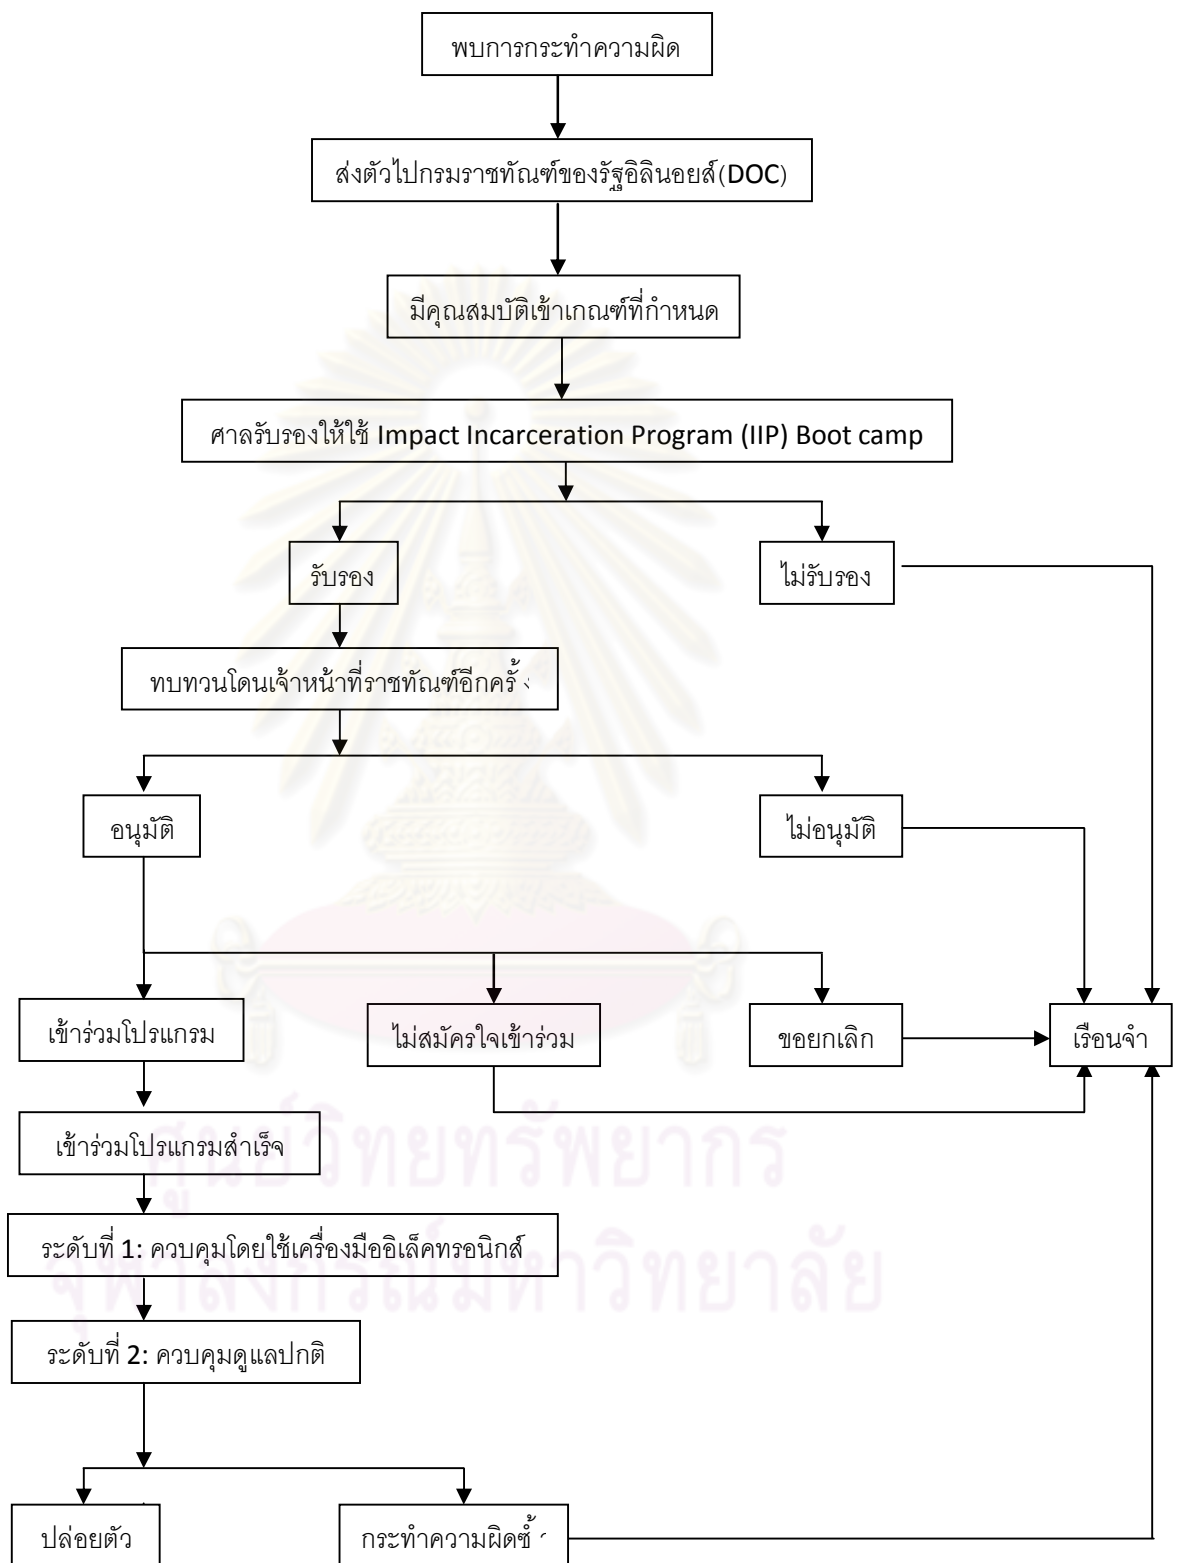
พบการกระทำความผิด

ส่งตัวไปกรมราชทัณฑ์ของรัฐอิลินอยส์(DOC)

มีคุณสมบัติเข้าเกณฑ์ที่กำหนด

ศาลรับรองให้ใช้ Impact Incarceration Program (IIP) Boot camp

รับรอง

ไม่รับรอง

ทบทวนโดนเจ้าหน้าที่ราชทัณฑ์อีกครั้ง

อนุมัติ

ไม่อนุมัติ

เข้าร่วมโปรแกรม

ไม่สมัครใจเข้าร่วม

ขอยกเลิก

เรือนจำ

เข้าร่วมโปรแกรมสำเร็จ

ระดับที่ 1: ควบคุมโดยใช้เครื่องมืออิเล็คทรอนิกส์

ระดับที่ 2: ควบคุมดูแลปกติ

ปล่อยตัว

กระทำความผิดซ้ำ

ศูนย์วิทยทรัพยากร
จุฬาลงกรณ์มหาวิทยาลัย